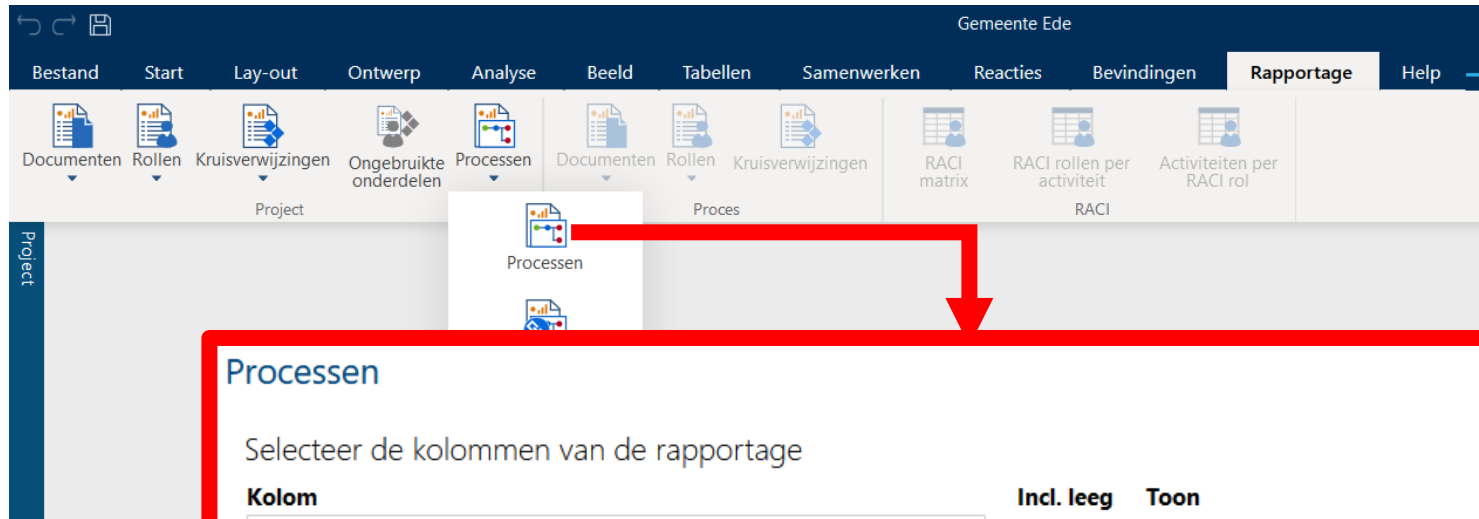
Gemeente Ede

Bestand Start Lay-out Ontwerp Analyse Beeld Tabellen Samenwerken Reacties Bevindingen Rapportage Help

Documenten Rollen Kruisverwijzingen Ongebruikte onderdelen Processen
Project

Documenten Rollen Kruisverwijzingen
Proces

RACI matrix RACI rollen per activiteit Activiteiten per RACI rol
RACI

Project

Processen

Processen

Selecteer de kolommen van de rapportage

Kolom Incl. leeg Toon